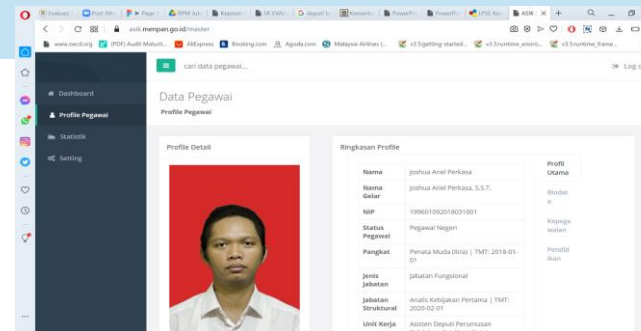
Evaluasi | Post Atti | Page | RPM Adi | Kepmen | SK Eval | G deputi | Kemente | PowerPo | PowerPo | LPSE Ke | ASIK ×

asik.menpan.go.id/master

www.oecd.org | (PDF) Audit Maturit... | AliExpress | Booking.com | Agoda.com | Malaysia Airlines (... | v3.5/getting-started... | v3.5/runtime_enviro... | v3.5/runtime_frame...

cari data pegawai...

Log o

Dashboard

Profile Pegawai

Statistik

Setting

Data Pegawai

Profile Pegawai

Profile Detail

Ringkasan Profile

| | |
|---|---|
| Nama | Joshua Ariel Perkasa |
| Nama Gelar | Joshua Ariel Perkasa, S.S.T. |
| NIP | 199601092018031001 |
| Status Pegawai | Pegawai Negeri |
| Pangkat | Penata Muda (III/a) \| TMT: 2018-01-01 |
| Jenis Jabatan | Jabatan Fungsional |
| Jabatan Struktural | Analis Kebijakan Pertama \| TMT: 2020-02-01 |
| Unit Kerja | Asisten Deputi Perumusan |

Profil Utama

Biodata

Kepegawaian

Pendidikan